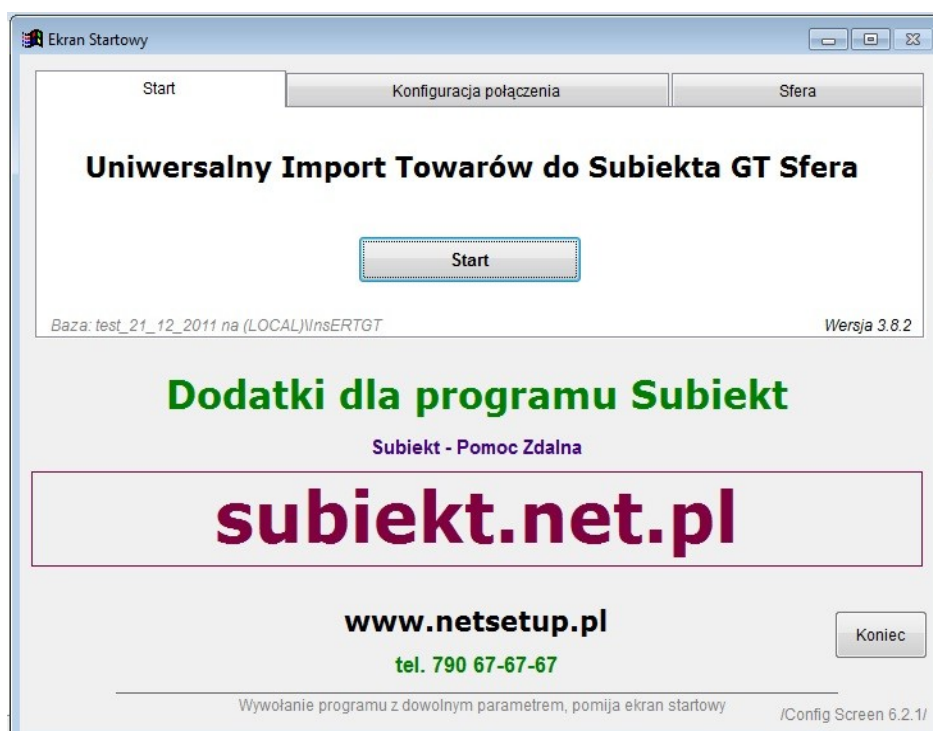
Ekran Startowy

Start | Konfiguracja połączenia | Sfera

Uniwersalny Import Towarów do Subiekta GT Sfera

Start

Baza: test_21_12_2011 na (LOCAL)\InsERTGT

Wersja 3.8.2

Dodatki dla programu Subiekt

Subiekt - Pomoc Zdalna

subiekt.net.pl

www.netsetup.pl

Koniec

tel. 790 67-67-67

Wywołanie programu z dowolnym parametrem, pomija ekran startowy

/Config Screen 6.2.1/